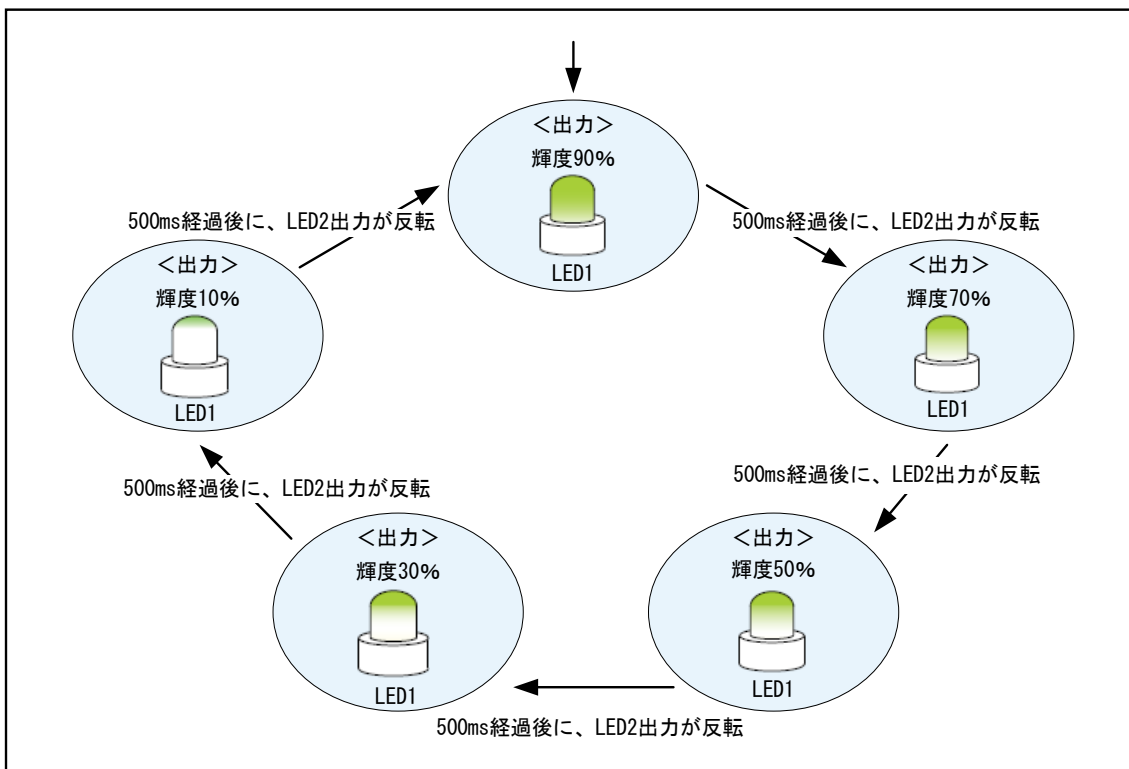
<出力>
輝度90%
LED1

500ms経過後に、LED2出力が反転

<出力>
輝度70%
LED1

500ms経過後に、LED2出力が反転

<出力>
輝度50%
LED1

500ms経過後に、LED2出力が反転

<出力>
輝度30%
LED1

500ms経過後に、LED2出力が反転

<出力>
輝度10%
LED1

500ms経過後に、LED2出力が反転